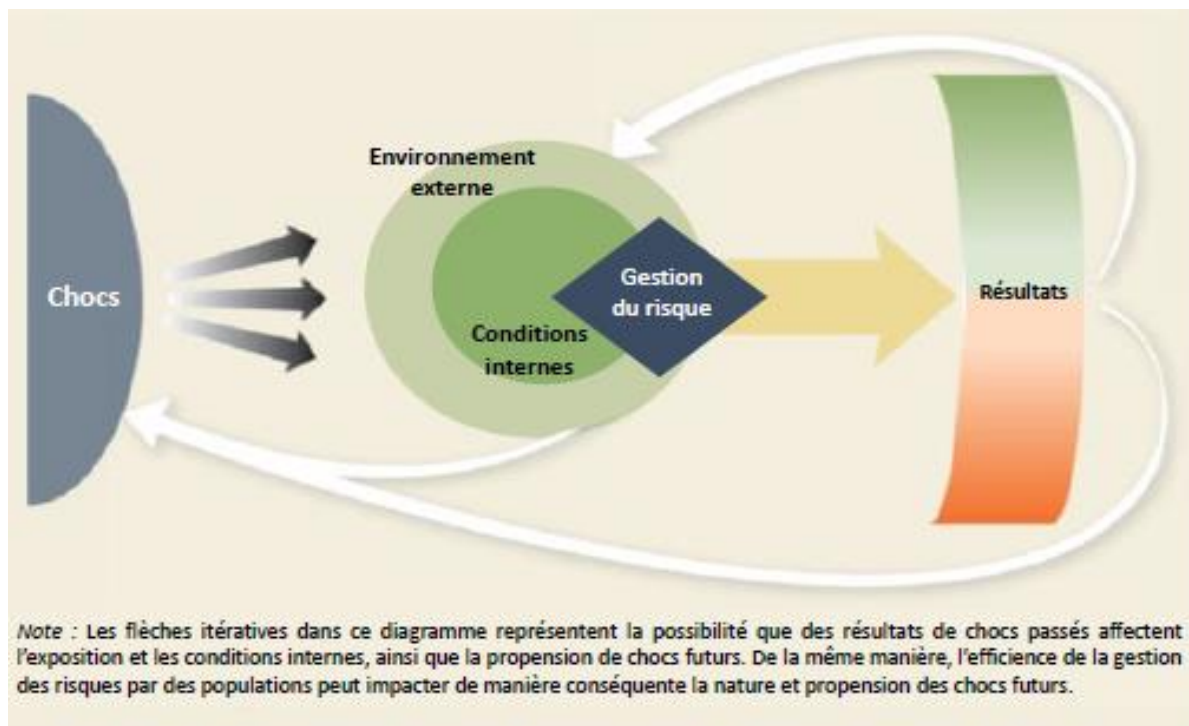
Chocs

Environnement externe

Conditions internes

Gestion du risque

Résultats

Note : Les flèches itératives dans ce diagramme représentent la possibilité que des résultats de chocs passés affectent l'exposition et les conditions internes, ainsi que la propension de chocs futurs. De la même manière, l'efficience de la gestion des risques par des populations peut impacter de manière conséquente la nature et propension des chocs futurs.